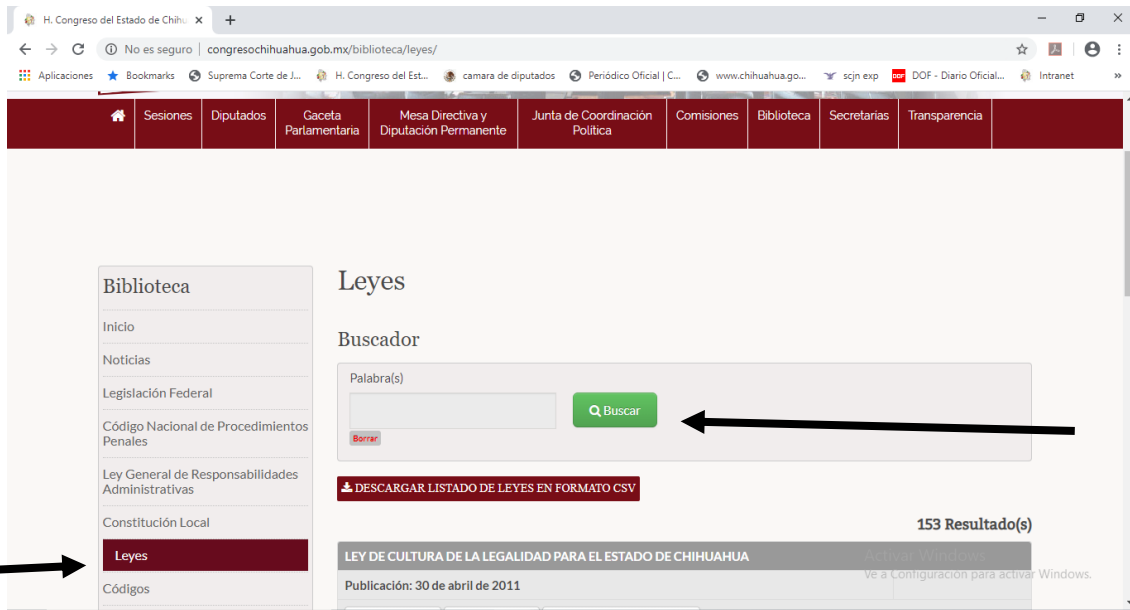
H. Congreso del Estado de Chihu ×

+

No es seguro | congresochihuahua.gob.mx/biblioteca/leyes/

Aplicaciones  Bookmarks  Suprema Corte de J...  H. Congreso del Est...  camara de diputados  Periódico Oficial | C...  www.chihuahua.go...  scjn exp  DOF - Diario Oficial...  Intranet  »

Sesiones | Diputados | Gaceta Parlamentaria | Mesa Directiva y Diputación Permanente | Junta de Coordinación Política | Comisiones | Biblioteca | Secretarias | Transparencia

Biblioteca

Inicio

Noticias

Legislación Federal

Código Nacional de Procedimientos Penales

Ley General de Responsabilidades Administrativas

Constitución Local

Leyes

Códigos

Leyes

Buscador

Palabra(s)

Buscar

Borrar

DESCARGAR LISTADO DE LEYES EN FORMATO CSV

153 Resultado(s)

LEY DE CULTURA DE LA LEGALIDAD PARA EL ESTADO DE CHIHUAHUA

Publicación: 30 de abril de 2011

Activar Windows
Ve a Configuración para activar Windows.